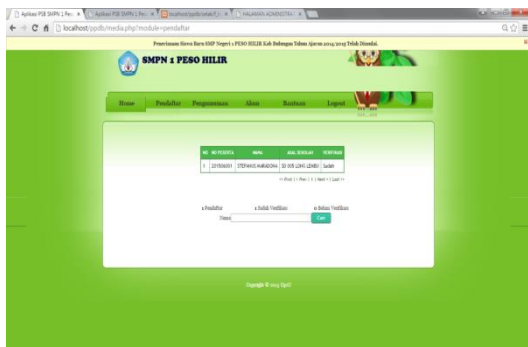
Aplikasi PSB SMPN 1 Pes × | Aplikasi PSB SMPN 1 Pes × | localhost/ppdb/cetak/? × | HALAMAN ADMINISTRA ×

localhost/ppdb/media.php?module=pendaftar

Penerimaan Siswa Baru SMP Negeri 1 PESO HILIR Kab Bulungan Tahun Ajaran 2014/2015 Telah Dimulai.

SMPN 1 PESO HILIR

Home | Pendaftar | Pengumuman | Akun | Bantuan | Logout

| NO | NO PESERTA | NAMA | ASAL SEKOLAH | VERIFIKASI |
|---|---|---|---|---|
| 1 | 2015060001 | STEFANUS MARADONA | SD 005 LONG LEMBU | Sudah |

<< First | < Prev | 1 | Next > | Last >>

1 Pendaftar   1 Sudah Verifikasi   0 Belum Verifikasi

Nama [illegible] Cari

Copyright © 2014 OpsD